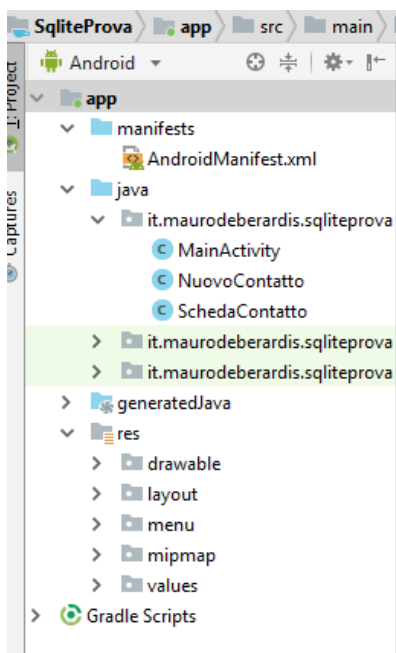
SqliteProva > app > src > main >

Android

1: Project

Captures

app
manifests
AndroidManifest.xml
java
it.maurodeberardis.sqliteprova
MainActivity
NuovoContatto
SchedaContatto
it.maurodeberardis.sqliteprova
it.maurodeberardis.sqliteprova
generatedJava
res
drawable
layout
menu
mipmap
values
Gradle Scripts